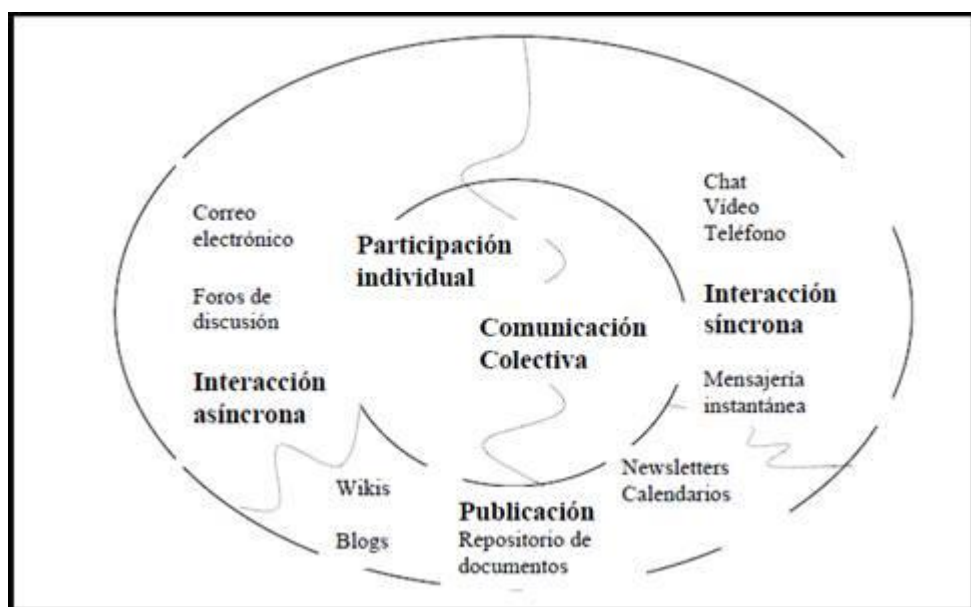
Correo electrónico

Foros de discusión

Interacción asíncrona

Participación individual

Comunicación Colectiva

Chat
Vídeo
Teléfono

Interacción síncrona

Mensajería instantánea

Newsletters
Calendarios

Wikis

Blogs

Publicación
Repositorio de documentos